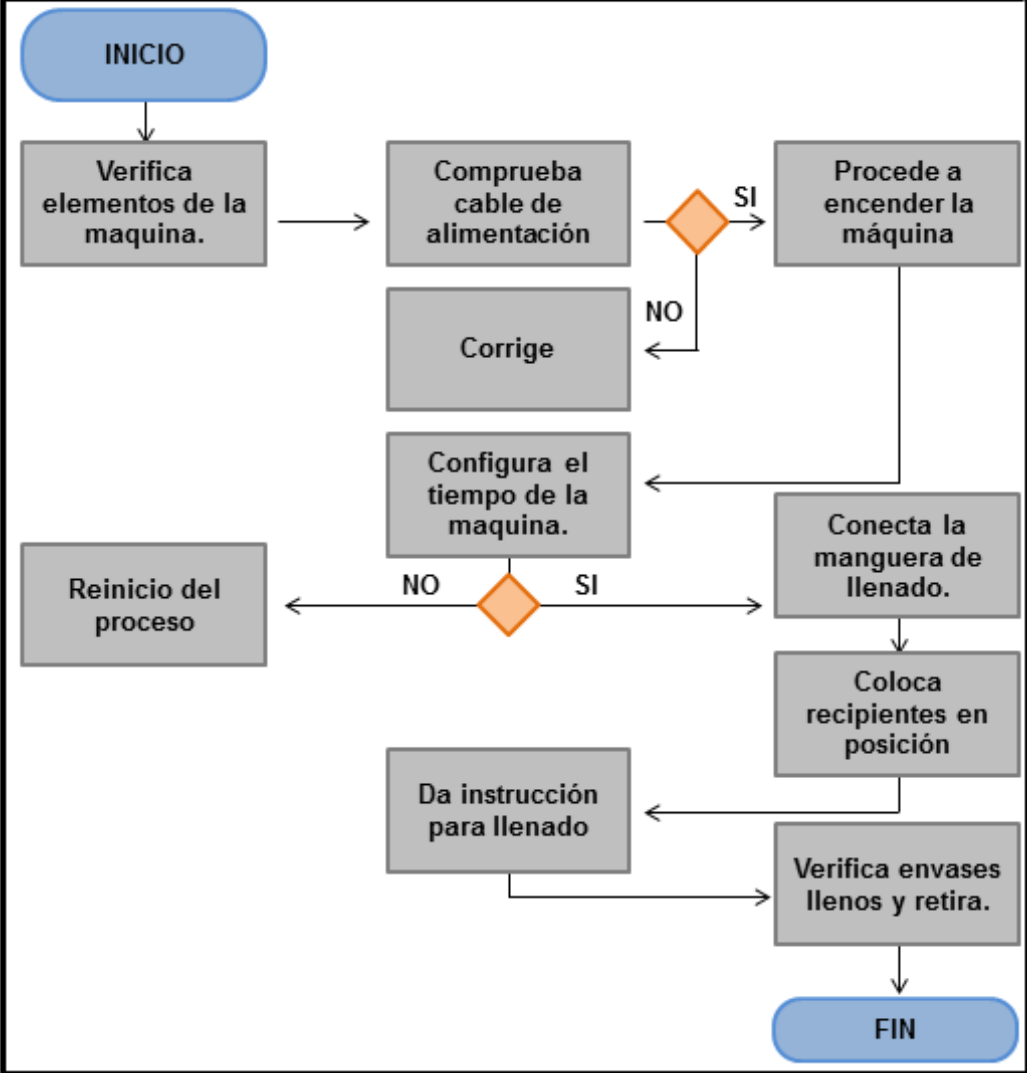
INICIO

Verifica elementos de la maquina.

Comprueba cable de alimentación

SI

Procede a encender la máquina

NO

Corrige

Configura el tiempo de la maquina.

Reinicio del proceso

NO

SI

Conecta la manguera de llenado.

Coloca recipientes en posición

Da instrucción para llenado

Verifica envases llenos y retira.

FIN